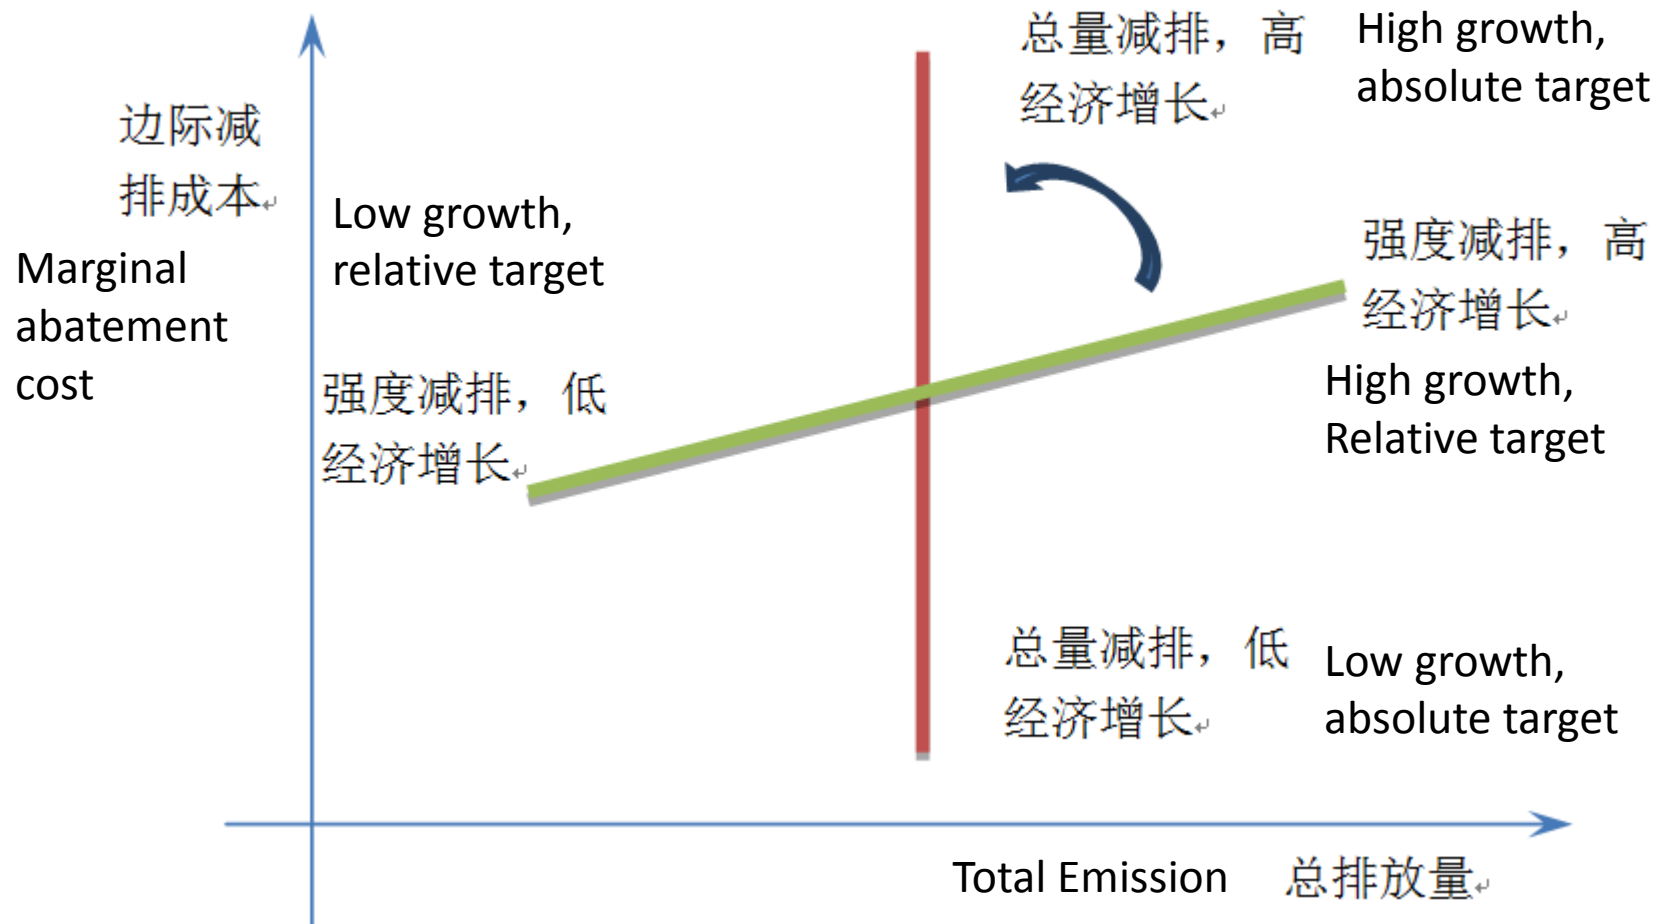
边际减排成本

Marginal abatement cost

Low growth, relative target

强度减排，低经济增长

总量减排，高经济增长

High growth, absolute target

强度减排，高经济增长

High growth, Relative target

总量减排，低经济增长

Low growth, absolute target

Total Emission 总排放量